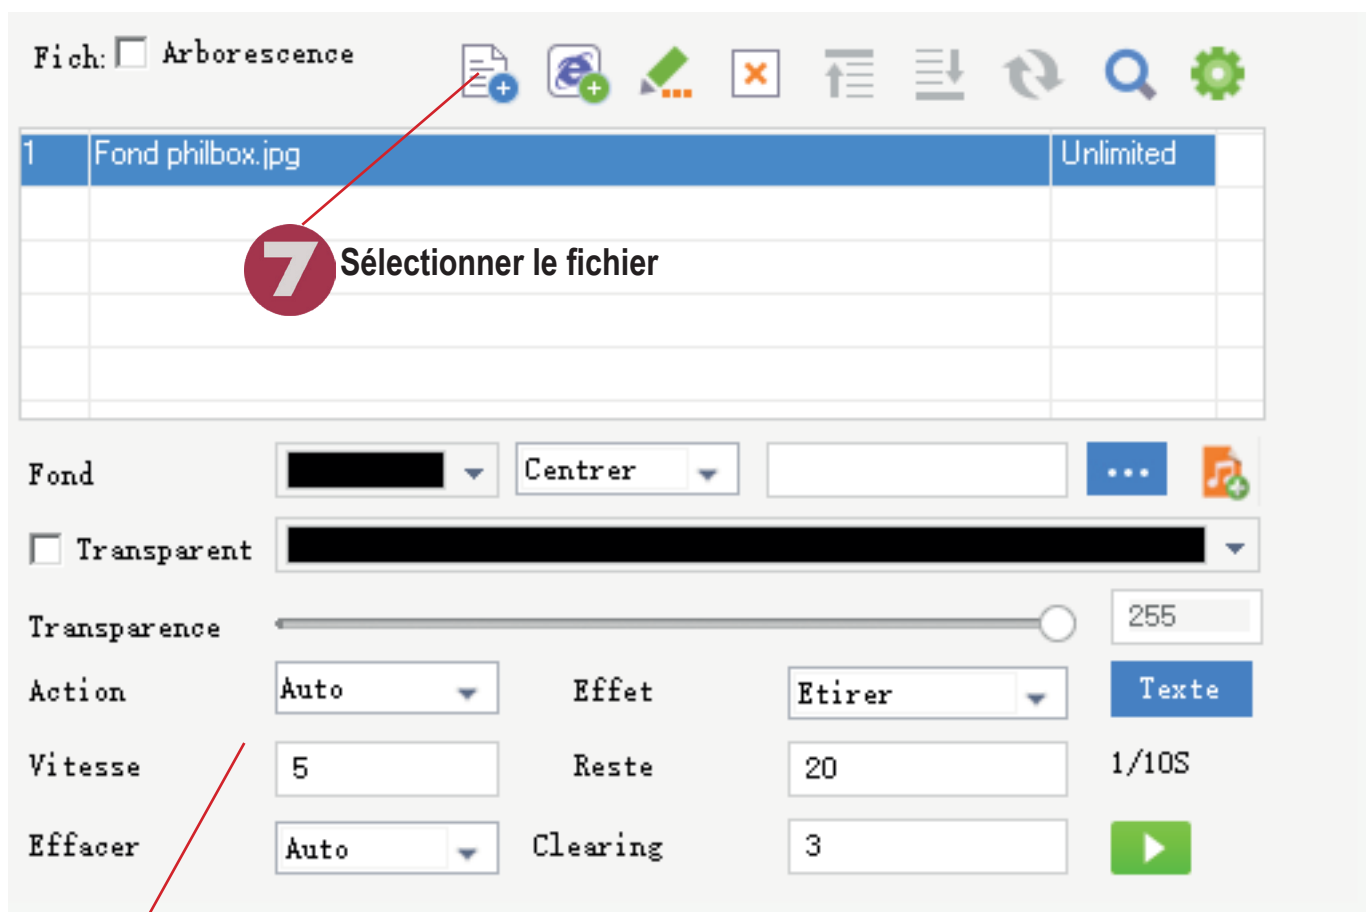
Fich: Arborescence

| 1 | Fond philbox.jpg | Unlimited |
|---|---|---|
| | | |
| | | |
| | | |
| | | |

7 Sélectionner le fichier

Fond Centrer ...

Transparent

Transparence 255

Action Auto Effet Etirer Texte

Vitesse 5 Reste 20 1/10S

Effacer Auto Clearing 3